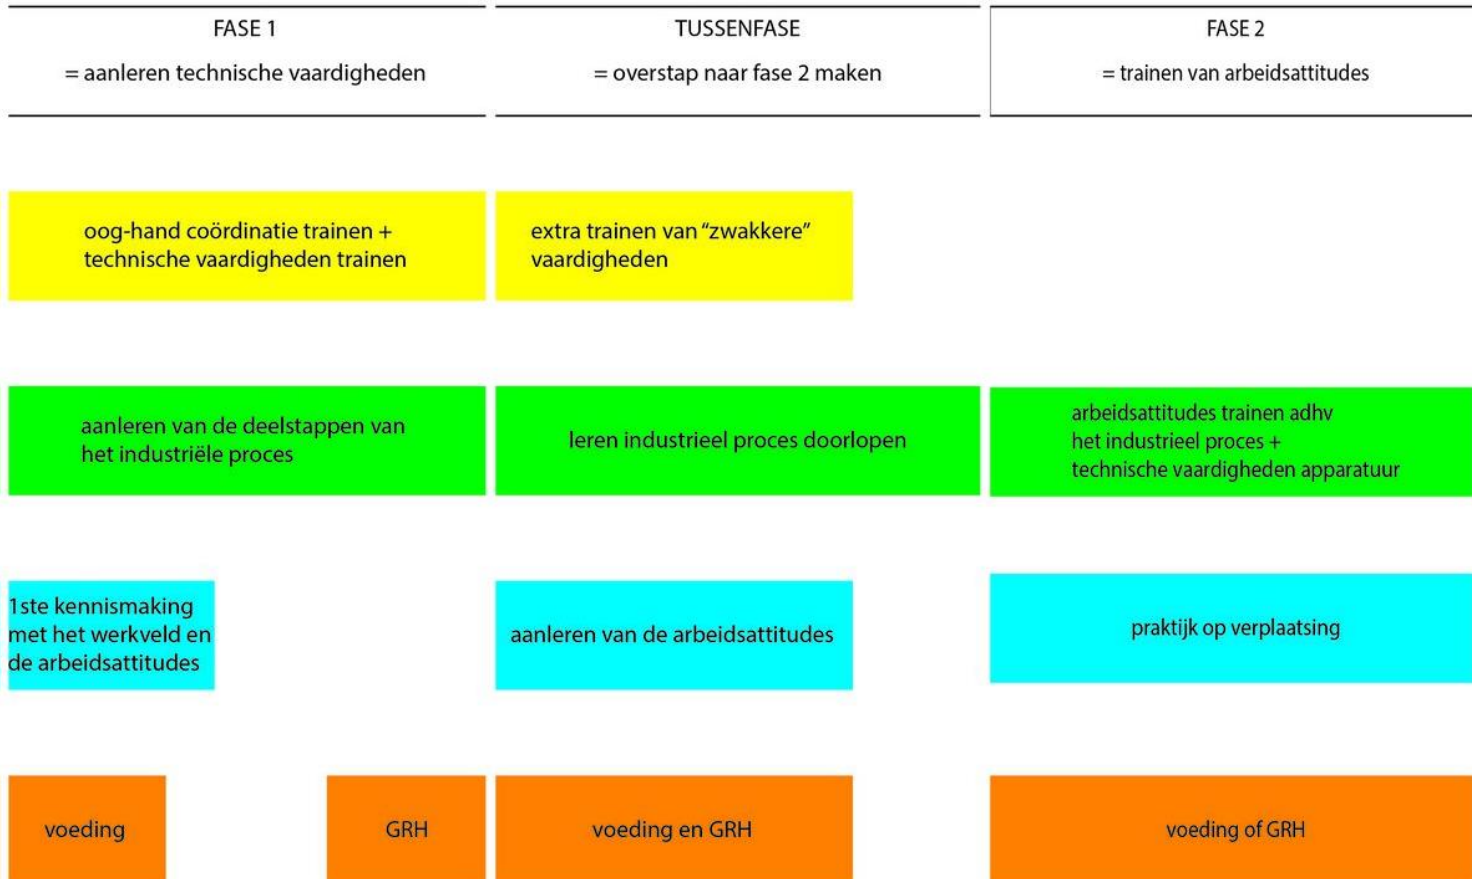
FASE 1
= aanleren technische vaardigheden

TUSSENFASE
= overstap naar fase 2 maken

FASE 2
= trainen van arbeidsattitudes

oog-hand coördinatie trainen + technische vaardigheden trainen

extra trainen van "zwakkere" vaardigheden

aanleren van de deelstappen van het industriële proces

leren industrieel proces doorlopen

arbeidsattitudes trainen adhv het industrieel proces + technische vaardigheden apparatuur

1ste kennismaking met het werkveld en de arbeidsattitudes

aanleren van de arbeidsattitudes

praktijk op verplaatsing

voeding

GRH

voeding en GRH

voeding of GRH